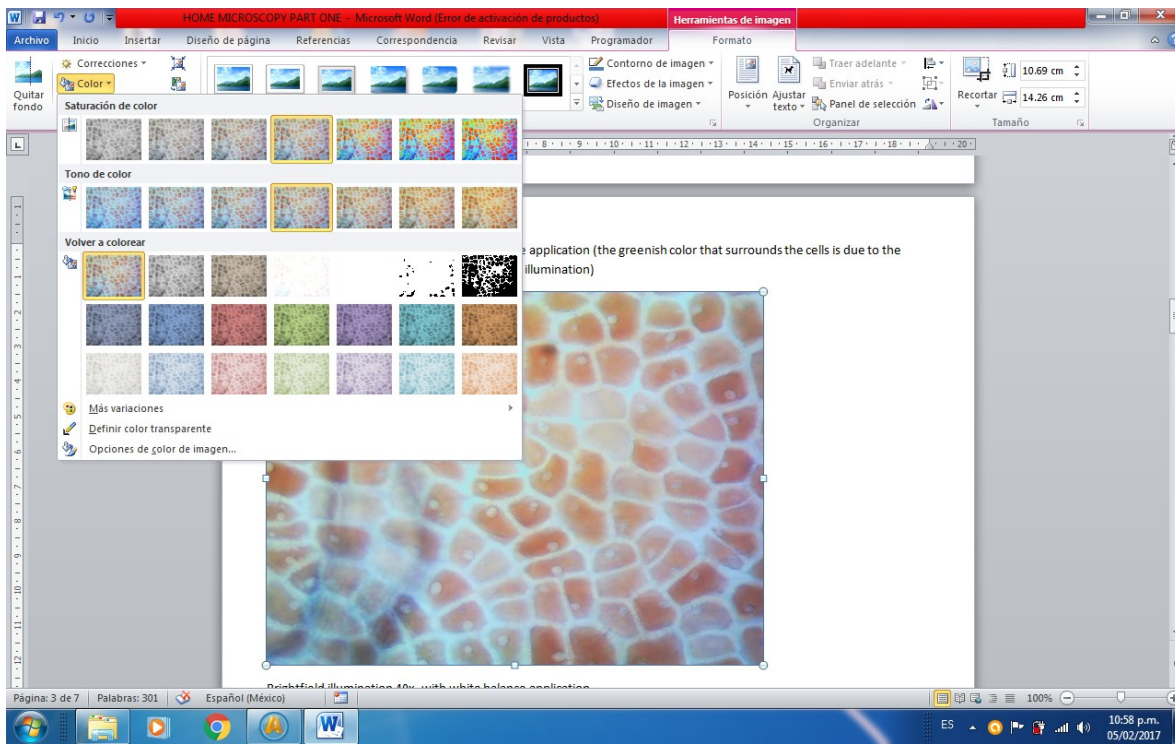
HOME MICROSCOPY PART ONE - Microsoft Word (Error de activación de productos)

Herramientas de imagen

Archivo Inicio Insertar Diseño de página Referencias Correspondencia Revisar Vista Programador Formato

Quitar fondo

Correcciones

Color

Contorno de imagen

Efectos de la imagen

Diseño de imagen

Posición

Ajustar texto

Traer adelante

Enviar atrás

Panel de selección

Organizar

Recortar

10.69 cm

14.26 cm

Tamaño

Saturación de color

Tono de color

Volver a colorear

Más variaciones

Definir color transparente

Opciones de color de imagen...

e application (the greenish color that surrounds the cells is due to the illumination)

Brightfield illumination 40x, with white balance application

Página: 3 de 7 Palabras: 301 Español (México)

100%

ES

10:58 p.m.

05/02/2017